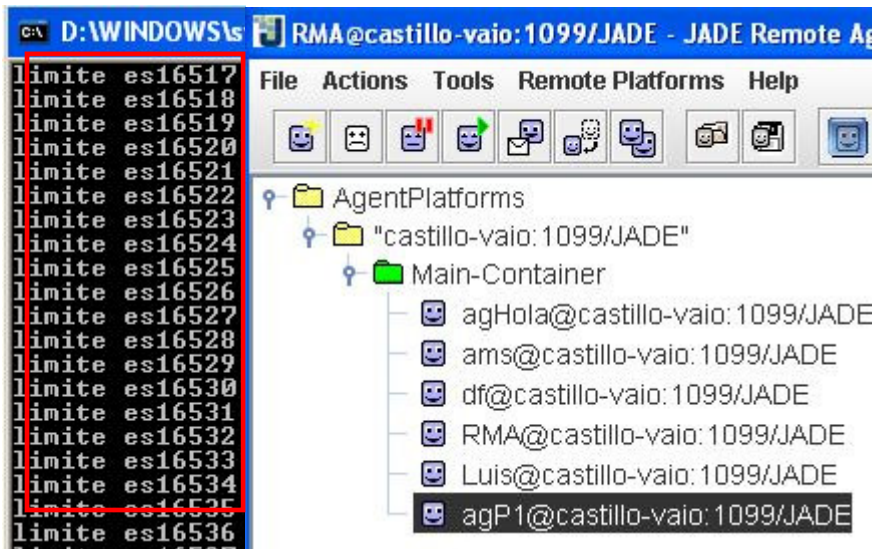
D:\WINDOWS\s

limite es16517
limite es16518
limite es16519
limite es16520
limite es16521
limite es16522
limite es16523
limite es16524
limite es16525
limite es16526
limite es16527
limite es16528
limite es16529
limite es16530
limite es16531
limite es16532
limite es16533
limite es16534
limite es16535
limite es16536

RMA@castillo-vaio:1099/JADE - JADE Remote Ag

File Actions Tools Remote Platforms Help

AgentPlatforms
"castillo-vaio:1099/JADE"
Main-Container
agHola@castillo-vaio:1099/JADE
ams@castillo-vaio:1099/JADE
df@castillo-vaio:1099/JADE
RMA@castillo-vaio:1099/JADE
Luis@castillo-vaio:1099/JADE
agP1@castillo-vaio:1099/JADE